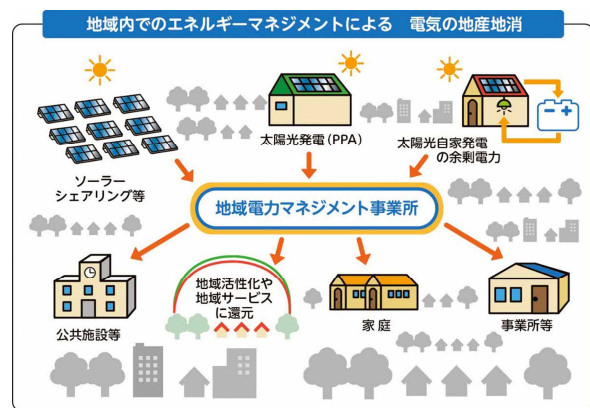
地域内でのエネルギーマネジメントによる　電気の地産地消

太陽光発電（PPA）

太陽光自家発電の余剰電力

ソーラーシェアリング等

地域電力マネジメント事業所

公共施設等

地域活性化や地域サービスに還元

家庭

事業所等